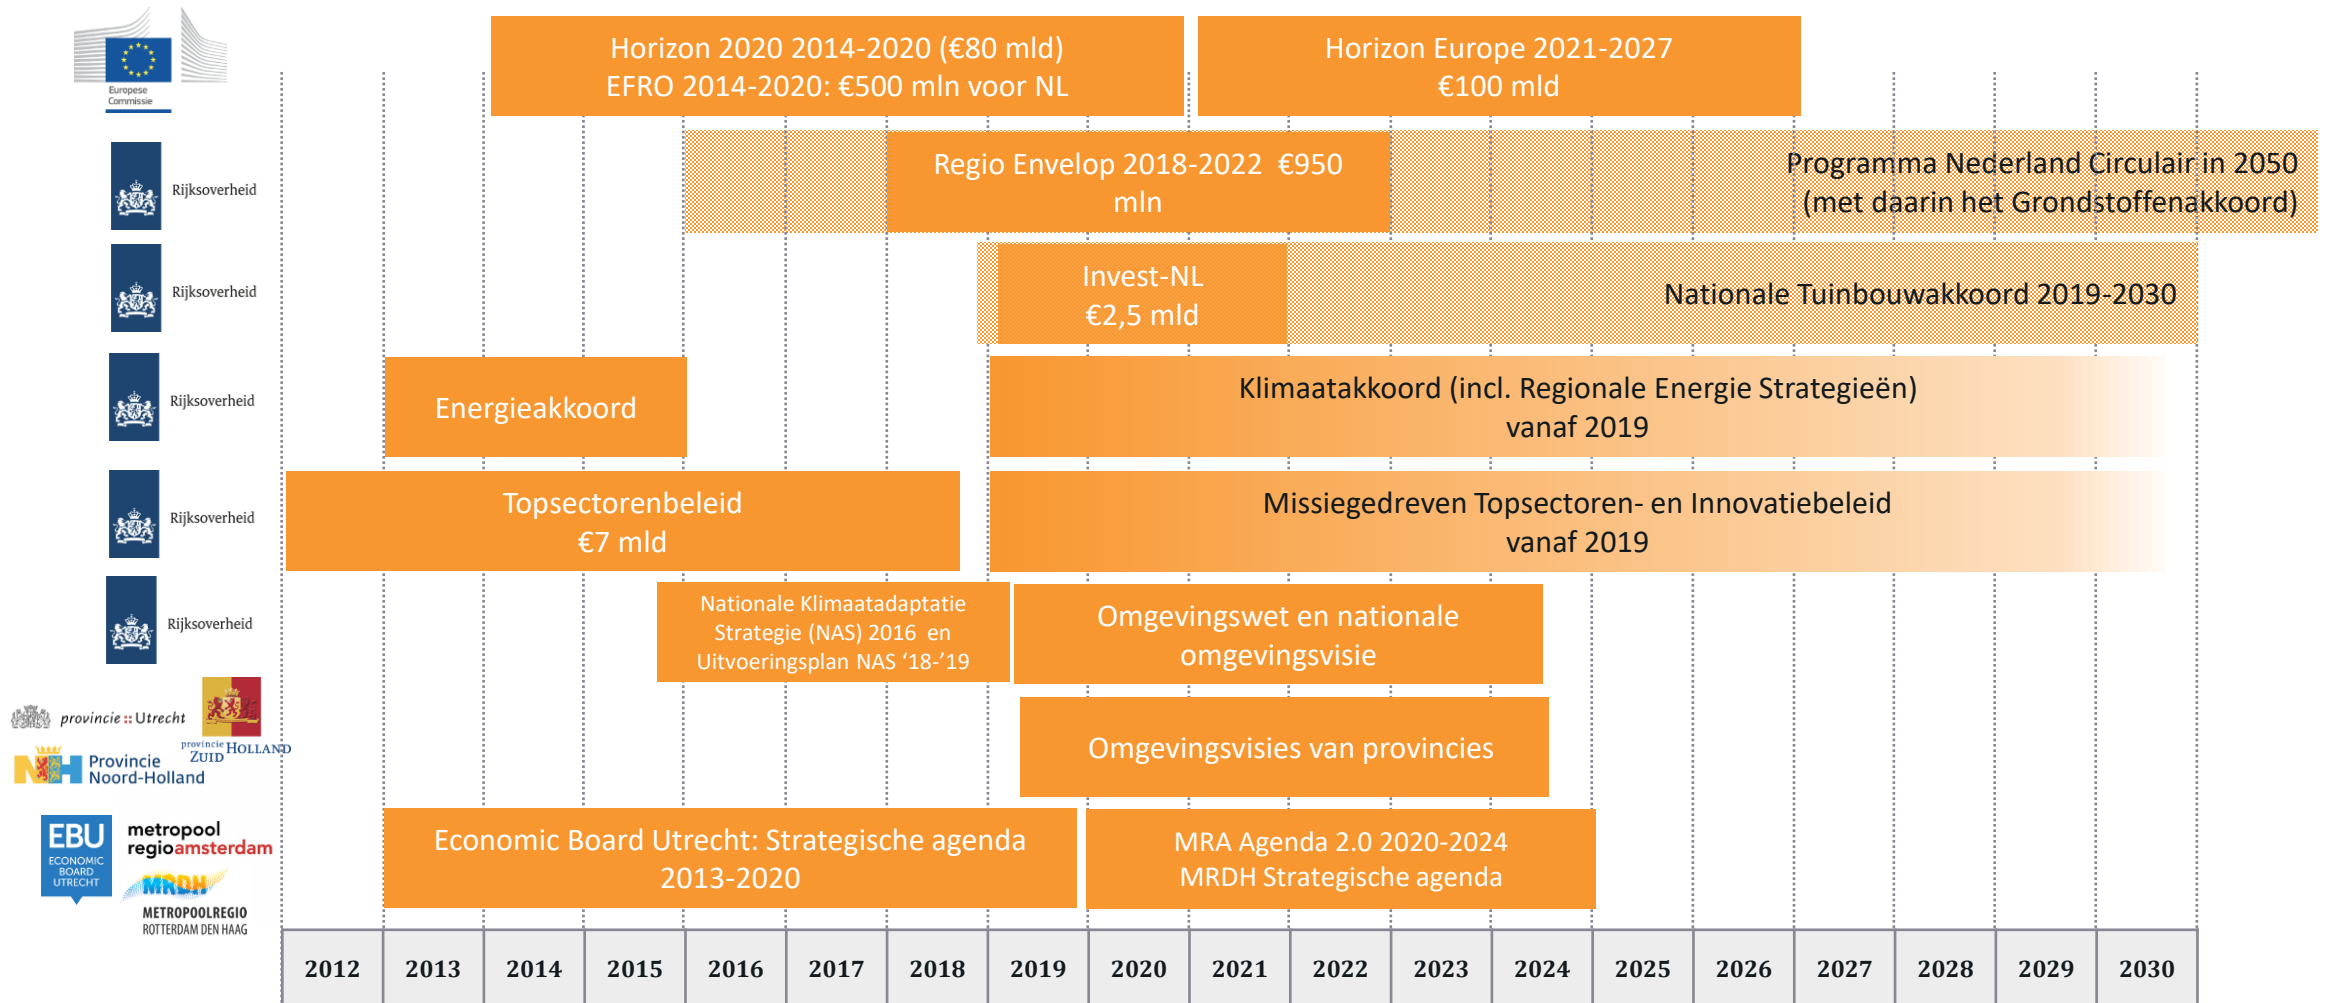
Europese Commissie

Horizon 2020 2014-2020 (€80 mld)
EFRO 2014-2020: €500 mln voor NL

Horizon Europe 2021-2027
€100 mld

Rijksoverheid

Regio Envelop 2018-2022 €950 mln

Programma Nederland Circulair in 2050
(met daarin het Grondstoffenakkoord)

Rijksoverheid

Invest-NL
€2,5 mld

Nationale Tuinbouwakkoord 2019-2030

Rijksoverheid

Energieakkoord

Klimaatakkoord (incl. Regionale Energie Strategieën)
vanaf 2019

Rijksoverheid

Topsectorenbeleid
€7 mld

Missiegedreven Topsectoren- en Innovatiebeleid
vanaf 2019

Rijksoverheid

Nationale Klimaatadaptatie Strategie (NAS) 2016 en Uitvoeringsplan NAS '18-'19

Omgevingswet en nationale omgevingsvisie

provincie :: Utrecht

provincie ZUID HOLLAND

Provincie Noord-Holland

Omgevingsvisies van provincies

EBU ECONOMIC BOARD UTRECHT

metropool regioamsterdam

MRDH METROPOOLREGIO ROTTERDAM DEN HAAG

Economic Board Utrecht: Strategische agenda 2013-2020

MRA Agenda 2.0 2020-2024
MRDH Strategische agenda

| 2012 | 2013 | 2014 | 2015 | 2016 | 2017 | 2018 | 2019 | 2020 | 2021 | 2022 | 2023 | 2024 | 2025 | 2026 | 2027 | 2028 | 2029 | 2030 |
|---|---|---|---|---|---|---|---|---|---|---|---|---|---|---|---|---|---|---|